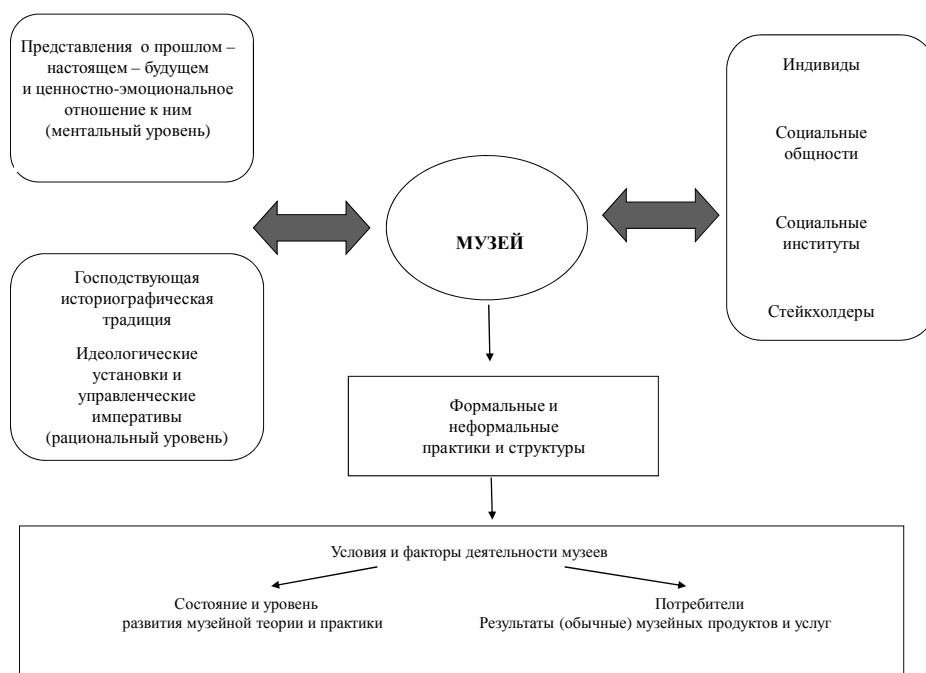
Представления о прошлом – настоящем – будущем и ценностно-эмоциональное отношение к ним (ментальный уровень)

Индивиды

Социальные общности

Социальные институты

Стейкхолдеры

МУЗЕЙ

Господствующая историографическая традиция

Идеологические установки и управленческие императивы (рациональный уровень)

Формальные и неформальные практики и структуры

Условия и факторы деятельности музеев

Состояние и уровень развития музейной теории и практики

Потребители
Результаты (обычные) музейных продуктов и услуг